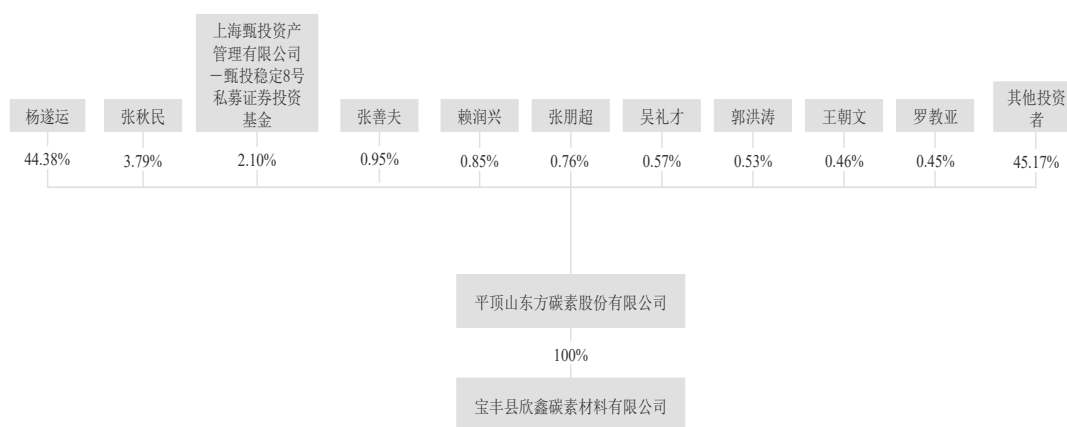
杨遂运
44.38%

张秋民
3.79%

上海甄投资产管理有限公司－甄投稳定8号私募证券投资基金
2.10%

张善夫
0.95%

赖润兴
0.85%

张朋超
0.76%

吴礼才
0.57%

郭洪涛
0.53%

王朝文
0.46%

罗教亚
0.45%

其他投资者
45.17%

平顶山东方碳素股份有限公司

100%

宝丰县欣鑫碳素材料有限公司